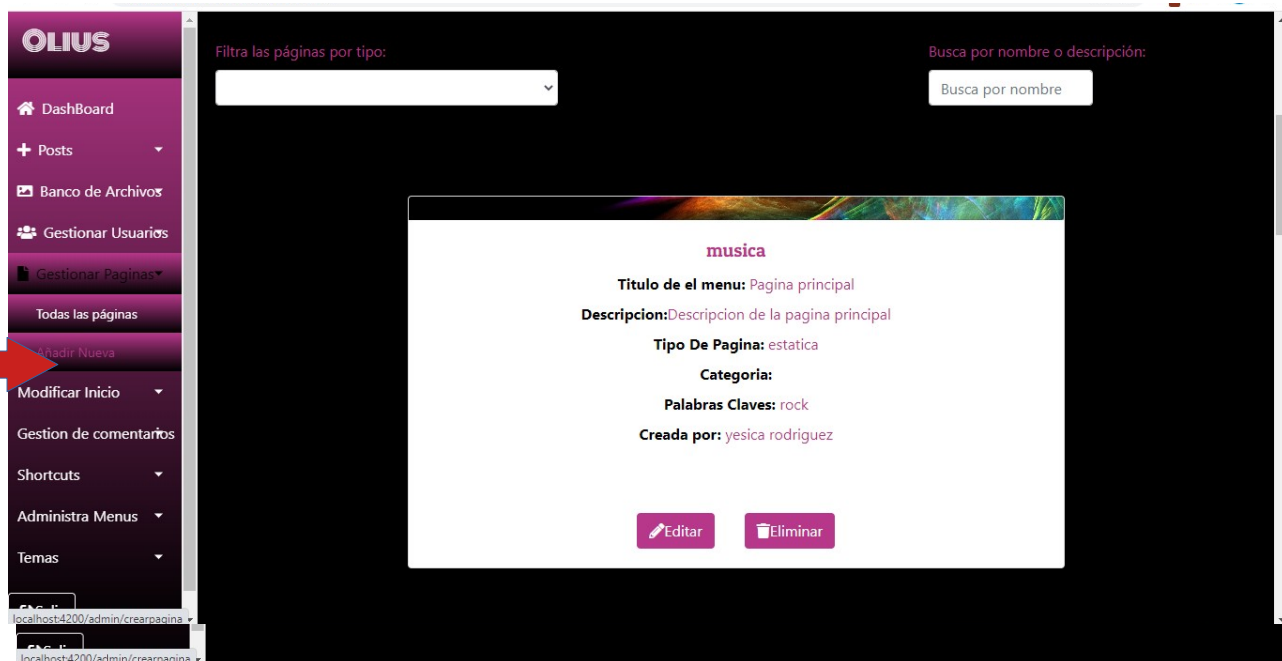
OLIUS

DashBoard

Posts

Banco de Archivos

Gestionar Usuarios

Gestionar Paginas

Todas las páginas

Añadir Nueva

Modificar Inicio

Gestion de comentarios

Shortcuts

Administra Menus

Temas

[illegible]

localhost:4200/admin/crearpagina

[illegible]

localhost:4200/admin/crearpagina

Filtra las páginas por tipo:

Busca por nombre o descripción:

Busca por nombre

musica

Titulo de el menu: Pagina principal

Descripcion:Descripcion de la pagina principal

Tipo De Pagina: estatica

Categoria:

Palabras Claves: rock

Creada por: yesica rodriguez

Editar

Eliminar